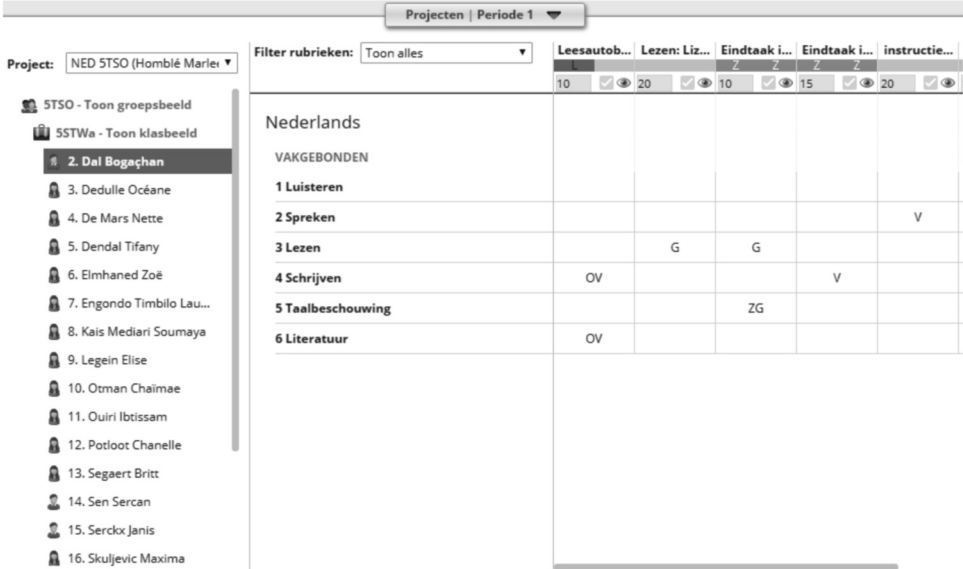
Projecten | Periode 1

Project: NED 5TSO (Homblé Marle

Filter rubrieken: Toon alles

5TSO - Toon groepsbeeld
5STWa - Toon klasbeeld
2. Dal Bogaçhan
3. Dedulle Océane
4. De Mars Nette
5. Dendal Tifany
6. Elmhaned Zoë
7. Engondo Timbilo Lau...
8. Kais Mediari Soumaya
9. Legein Elise
10. Otman Chaïmae
11. Ouiri Ibtissam
12. Potloot Chanelle
13. Segaert Britt
14. Sen Sercan
15. Serckx Janis
16. Skuljevic Maxima

| | Leesautob... L 10 | Lezen: Liz... 20 | Eindtaak i... Z Z 10 | Eindtaak i... Z Z 15 | instructie... 20 |
|---|---|---|---|---|---|
| Nederlands | | | | | |
| VAKGEBONDEN | | | | | |
| 1 Luisteren | | | | | |
| 2 Spreken | | | | | V |
| 3 Lezen | | G | G | | |
| 4 Schrijven | OV | | | V | |
| 5 Taalbeschouwing | | | ZG | | |
| 6 Literatuur | OV | | | | |